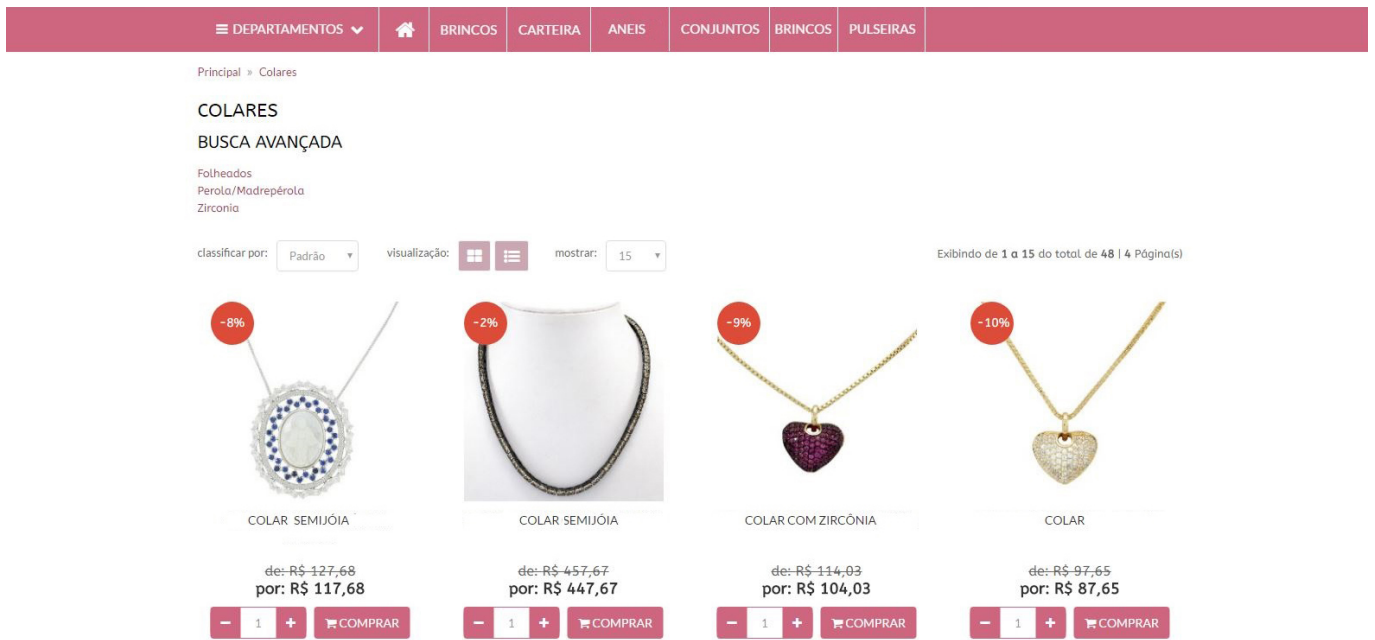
≡ DEPARTAMENTOS ⌄ | BRINCOS | CARTEIRA | ANEIS | CONJUNTOS | BRINCOS | PULSEIRAS

Principal » Colares

COLARES

BUSCA AVANÇADA

Folheados
Perola/Madrepérola
Zirconia

classificar por: Padrão visualização: mostrar: 15

Exibindo de 1 a 15 do total de 48 | 4 Página(s)

-8%
COLAR SEMIJÓIA
de: R$ 127,68
por: R$ 117,68
− 1 + COMPRAR

-2%
COLAR SEMIJÓIA
de: R$ 457,67
por: R$ 447,67
− 1 + COMPRAR

-9%
COLAR COM ZIRCÔNIA
de: R$ 114,03
por: R$ 104,03
− 1 + COMPRAR

-10%
COLAR
de: R$ 97,65
por: R$ 87,65
− 1 + COMPRAR